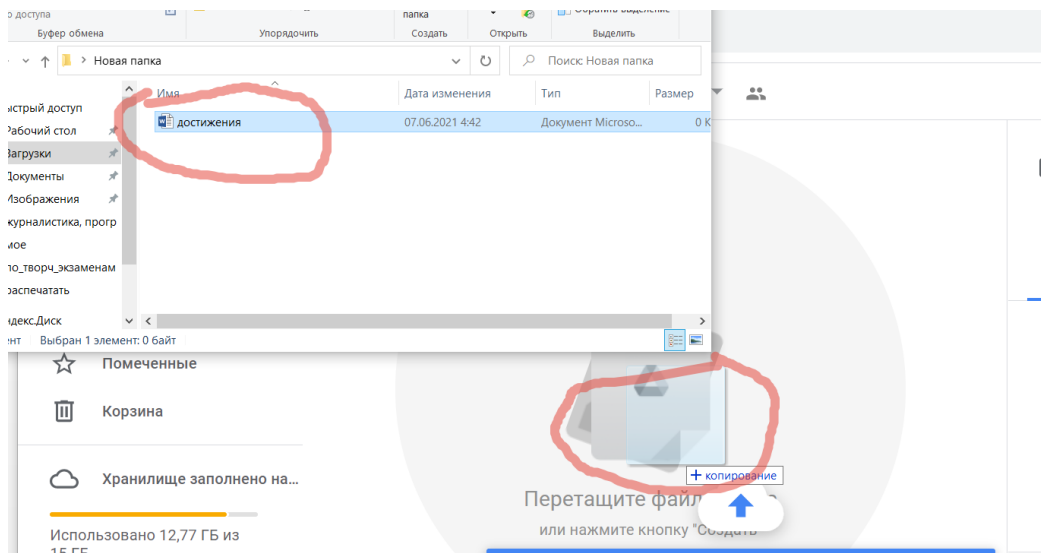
о доступа
Буфер обмена
Упорядочить
папка
Создать
Открыть
Выделить
Новая папка
Поиск: Новая папка
ыстрый доступ
Рабочий стол
Загрузки
Документы
Изображения
журналистика, прогр
мое
по_творч_экзаменам
распечатать
декс.Диск
Имя
Дата изменения
Тип
Размер
достижения
07.06.2021 4:42
Документ Microso...
0 К
Выбран 1 элемент: 0 байт
Помеченные
Корзина
Хранилище заполнено на...
Использовано 12,77 ГБ из 15 ГБ
+ копирование
Перетащите файл
или нажмите кнопку "Создать